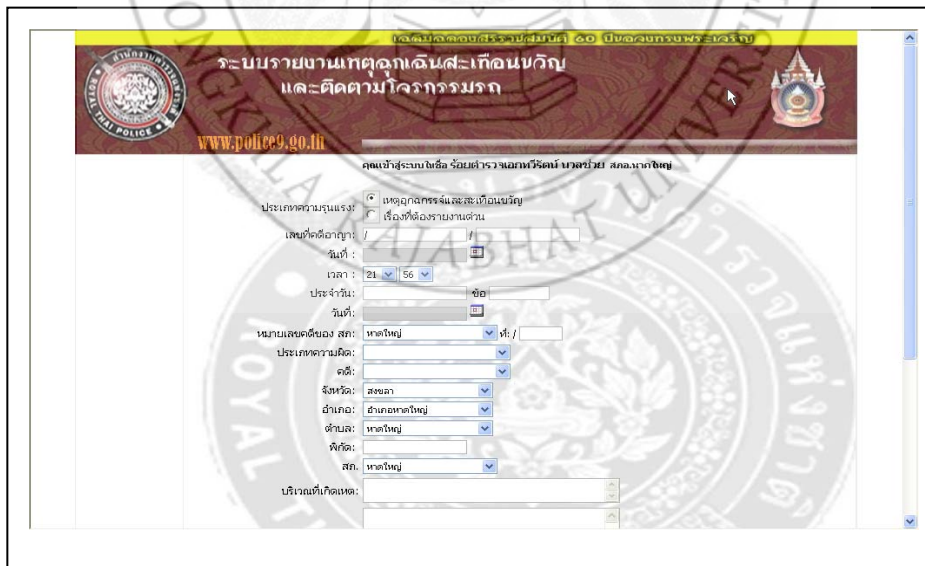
เฉลิมฉลองสิริราชสมบัติ ๖๐ ปีของพระบาทสมเด็จพระเจ้าอยู่หัว

ระบบรายงานเหตุฉุกเฉินสะเทือนขวัญ และติดตามโจรกรรมรถ

ROYAL THAI POLICE

www.police9.go.th

คุณเข้าสู่ระบบในชื่อ ร้อยตำรวจเอกทวีรัตน์ นวลช่วย สภอ.หาดใหญ่

ประเภทความรุนแรง: เหตุอุกฉกรรจ์และสะเทือนขวัญ
เรื่องที่ต้องรายงานด่วน

เลขที่คดีอาญา: / /

วันที่ :

เวลา : 21 56

ประจำวัน: ข้อ

วันที่:

หมายเลขคดีของ สภ: หาดใหญ่ ที่: /

ประเภทความผิด:

คดี:

จังหวัด: สงขลา

อำเภอ: อำเภอหาดใหญ่

ตำบล: หาดใหญ่

พิกัด:

สภ. หาดใหญ่

บริเวณที่เกิดเหตุ: